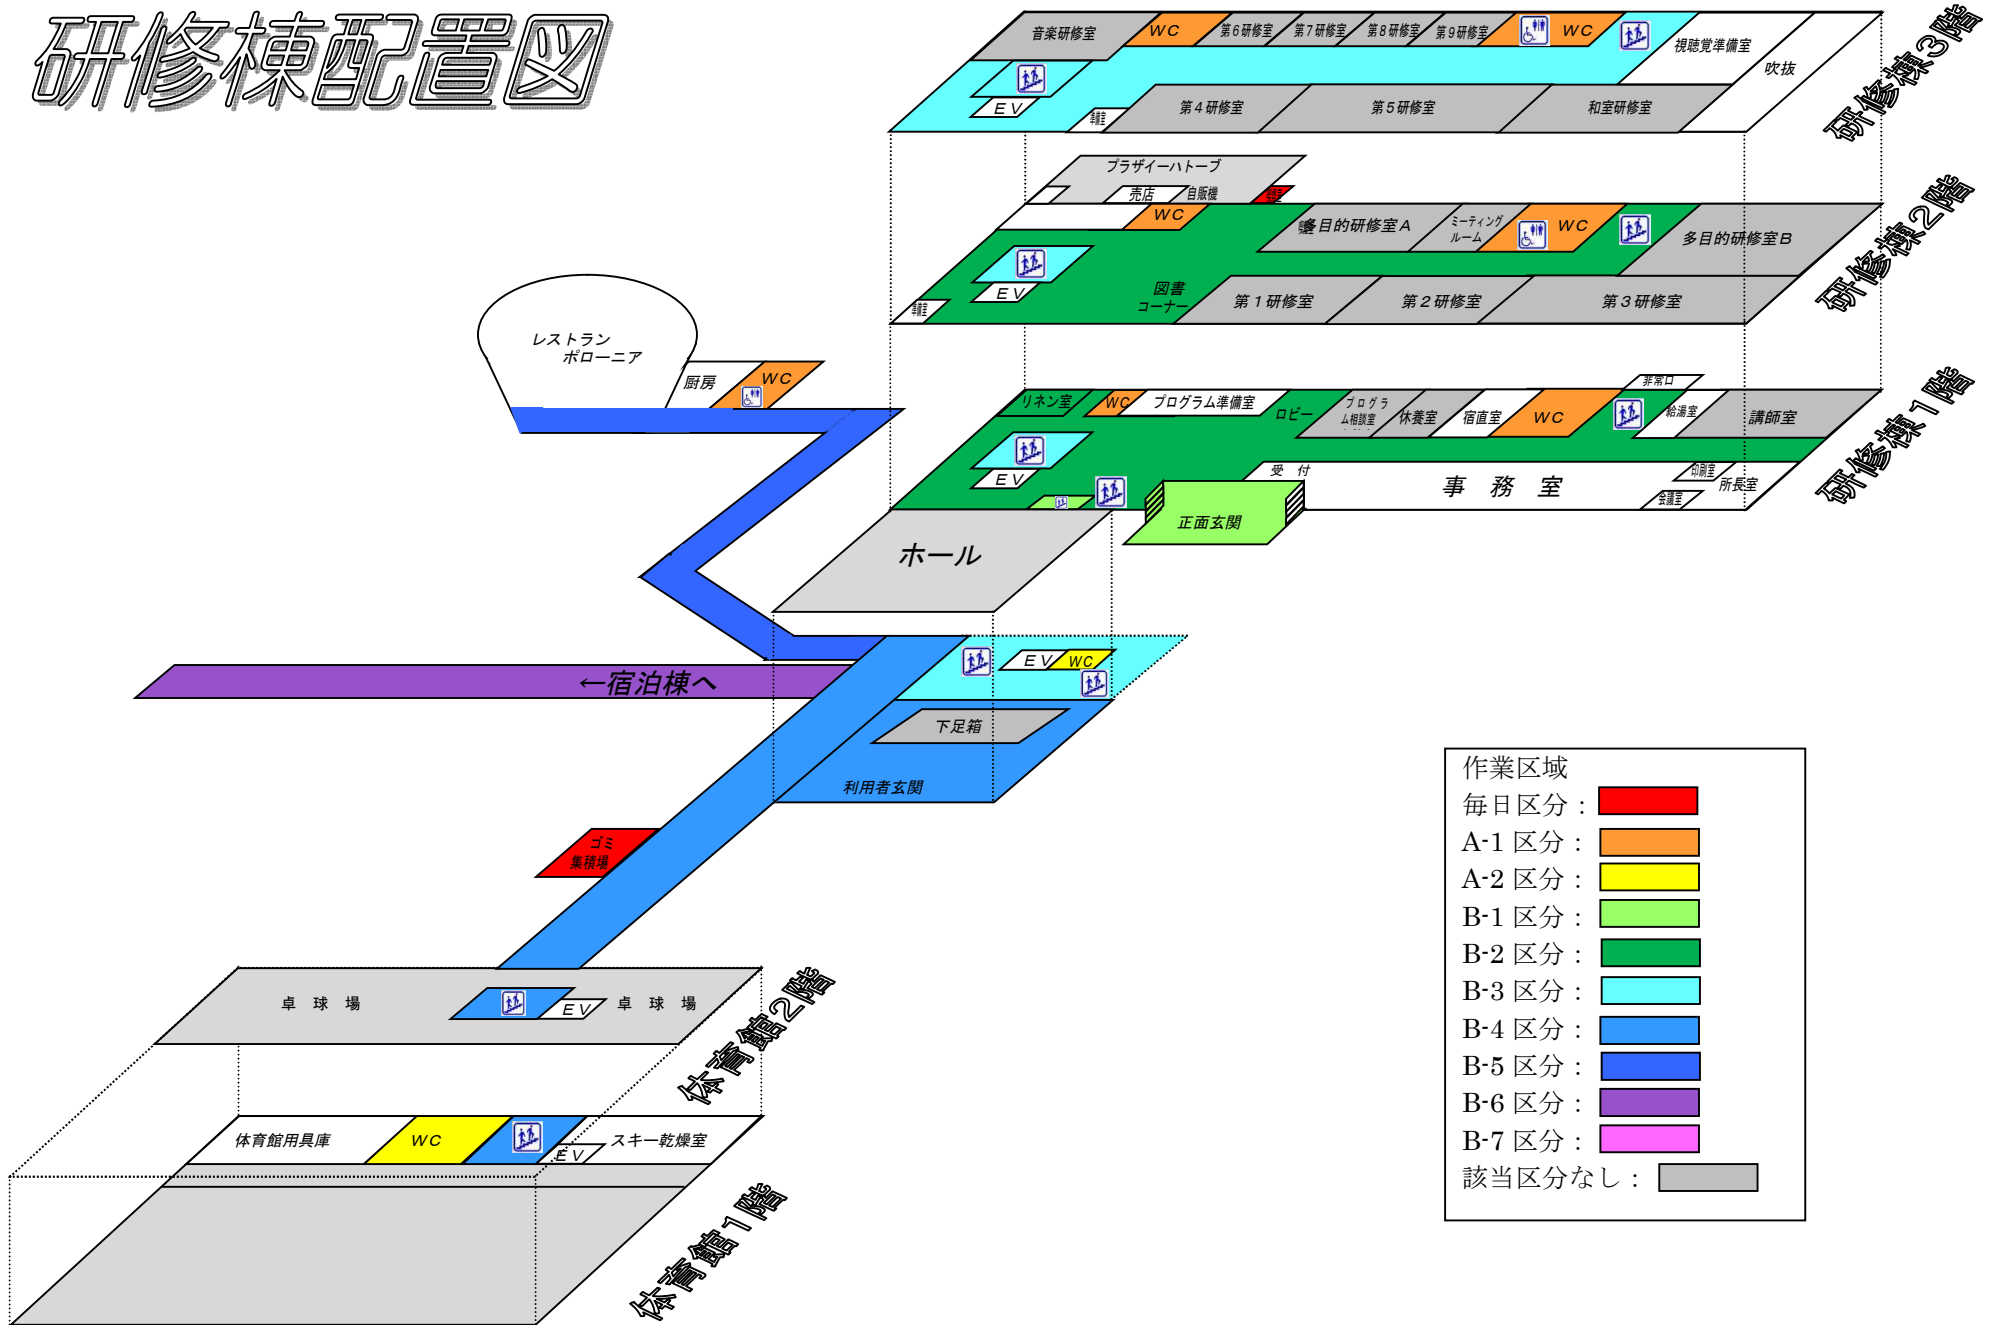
研修棟配置図

音楽研修室
WC
第6研修室
第7研修室
第8研修室
第9研修室
WC
視聴覚準備室
吹抜
EV
第4研修室
第5研修室
和室研修室
研修棟3階

プラザイーハトーブ
売店
自販機
WC
多目的研修室A
ミーティングルーム
WC
多目的研修室B
EV
図書コーナー
第1研修室
第2研修室
第3研修室
研修棟2階

レストラン ポローニア
厨房
WC

リネン室
WC
プログラム準備室
ロビー
プログラム相談室
休養室
宿直室
WC
非常口
給湯室
講師室
EV
受付
事務室
印刷室
所長室
会議室
正面玄関
研修棟1階

ホール
EV
WC
←宿泊棟へ
下足箱
利用者玄関
ゴミ集積場

卓球場
EV
卓球場
体育館2階

体育館用具庫
WC
EV
スキー乾燥室
体育館1階

作業区域
毎日区分：
A-1 区分：
A-2 区分：
B-1 区分：
B-2 区分：
B-3 区分：
B-4 区分：
B-5 区分：
B-6 区分：
B-7 区分：
該当区分なし：